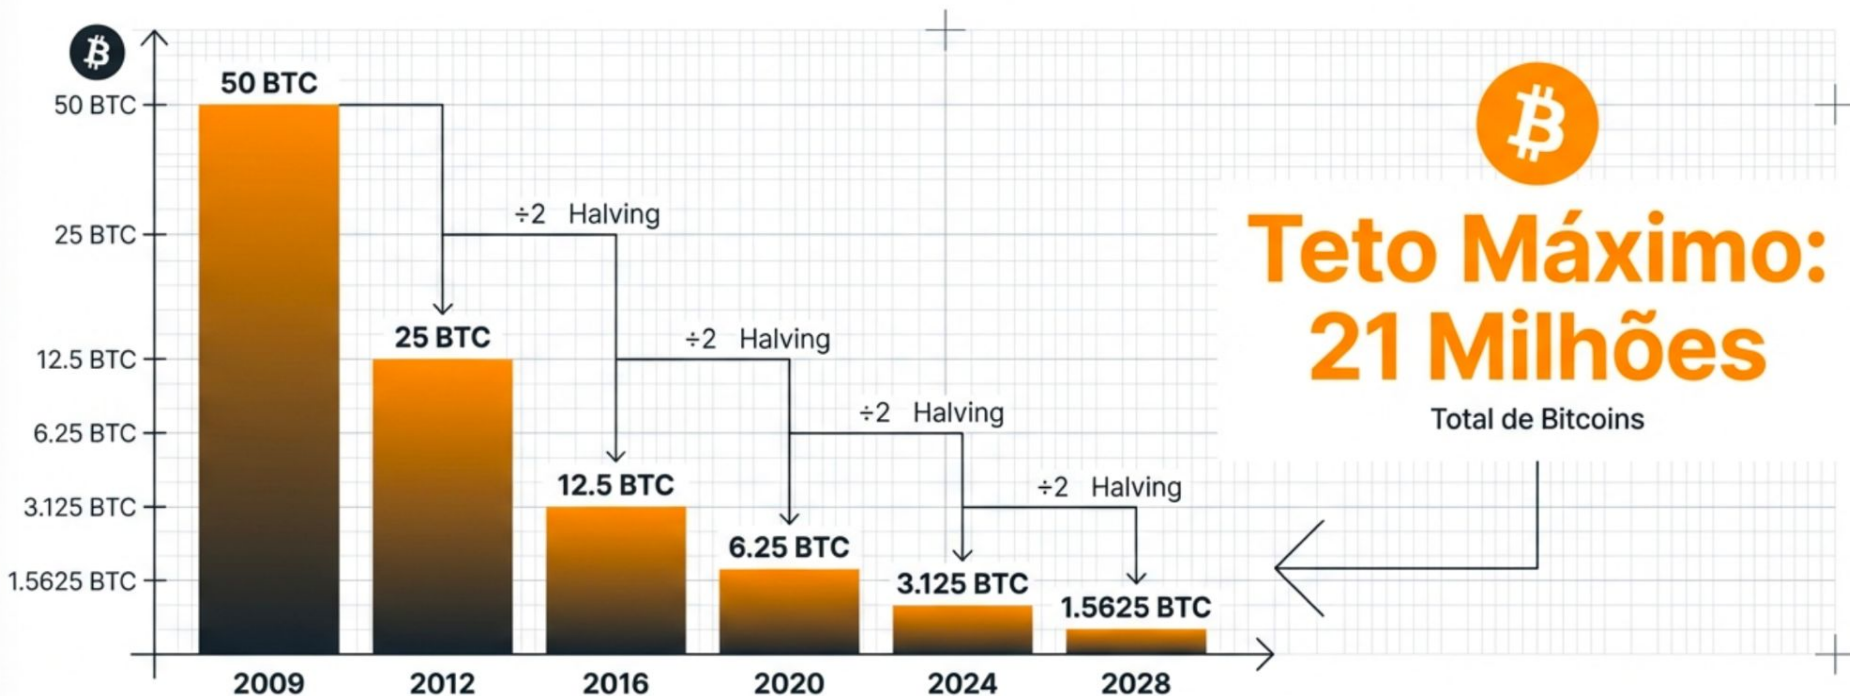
50 BTC
25 BTC
12.5 BTC
6.25 BTC
3.125 BTC
1.5625 BTC

50 BTC
÷2 Halving
25 BTC
÷2 Halving
12.5 BTC
÷2 Halving
6.25 BTC
÷2 Halving
3.125 BTC
1.5625 BTC

2009
2012
2016
2020
2024
2028

Teto Máximo: 21 Milhões
Total de Bitcoins